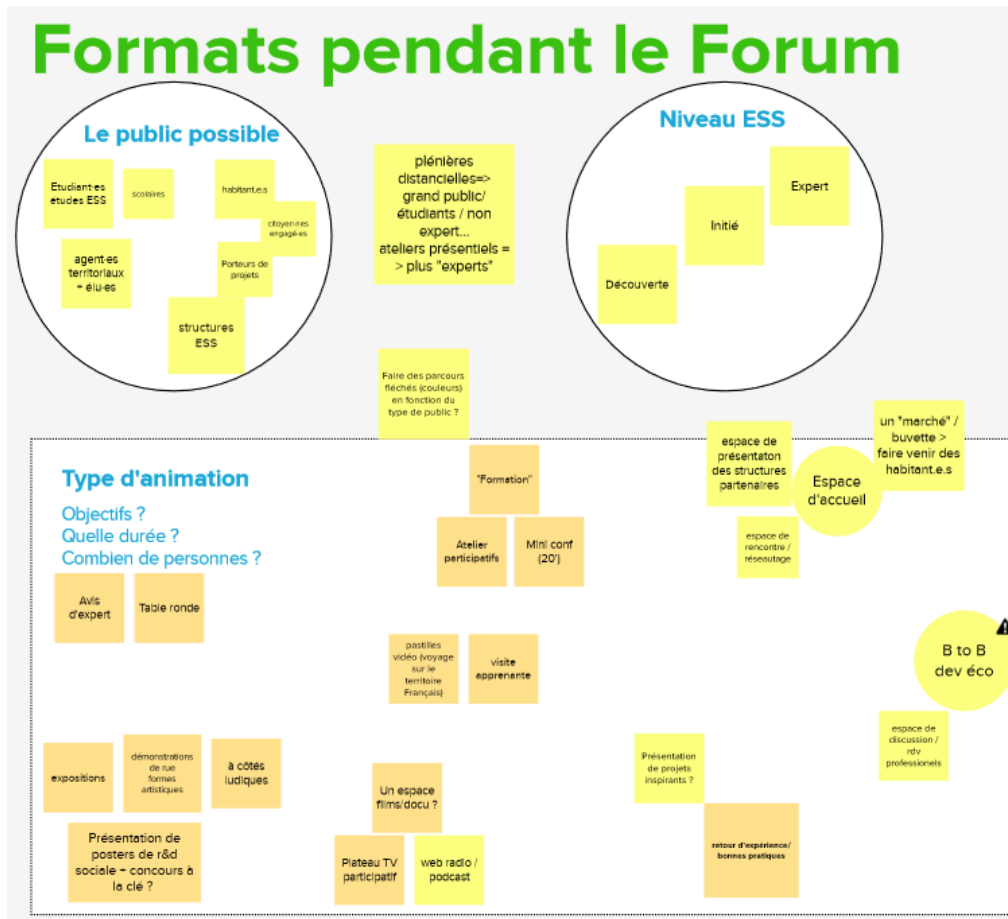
Formats pendant le Forum

Le public possible

Etudiant·es études ESS

scolaires

habitant.e.s

citoyen·nes engagé·es

agent·es territoriaux + élu·es

Porteurs de projets

structures ESS

plénières distancielles=> grand public/ étudiants / non expert... ateliers présentiels = > plus "experts"

Niveau ESS

Expert

Initié

Découverte

Faire des parcours fléchés (couleurs) en fonction du type de public ?

Type d'animation

Objectifs ?
Quelle durée ?
Combien de personnes ?

"Formation"

Atelier participatifs

Mini conf (20')

espace de présentaton des structures partenaires

Espace d'accueil

un "marché" / buvette > faire venir des habitant.e.s

espace de rencontre / réseautage

Avis d'expert

Table ronde

pastilles vidéo (voyage sur le territoire Français)

visite apprenante

B to B dev éco

espace de discussion / rdv professionels

expositions

démonstrations de rue formes artistiques

à côtés ludiques

Un espace films/docu ?

Présentation de projets inspirants ?

Présentation de posters de r&d sociale + concours à la clé ?

Plateau TV participatif

web radio / podcast

retour d'expérience/ bonnes pratiques